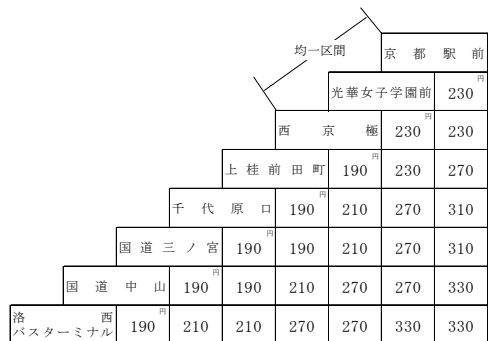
均一区間

| | | | | | | | 京都駅前 |
|---|---|---|---|---|---|---|---|
| | | | | | | 光華女子学園前 | 円 230 |
| | | | | | 西京極 | 円 230 | 230 |
| | | | | 上桂前田町 | 円 190 | 230 | 270 |
| | | | 千代原口 | 円 190 | 210 | 270 | 310 |
| | | 国道三ノ宮 | 円 190 | 190 | 210 | 270 | 310 |
| | 国道中山 | 円 190 | 190 | 210 | 270 | 270 | 330 |
| 洛西バスターミナル | 円 190 | 210 | 210 | 270 | 270 | 330 | 330 |